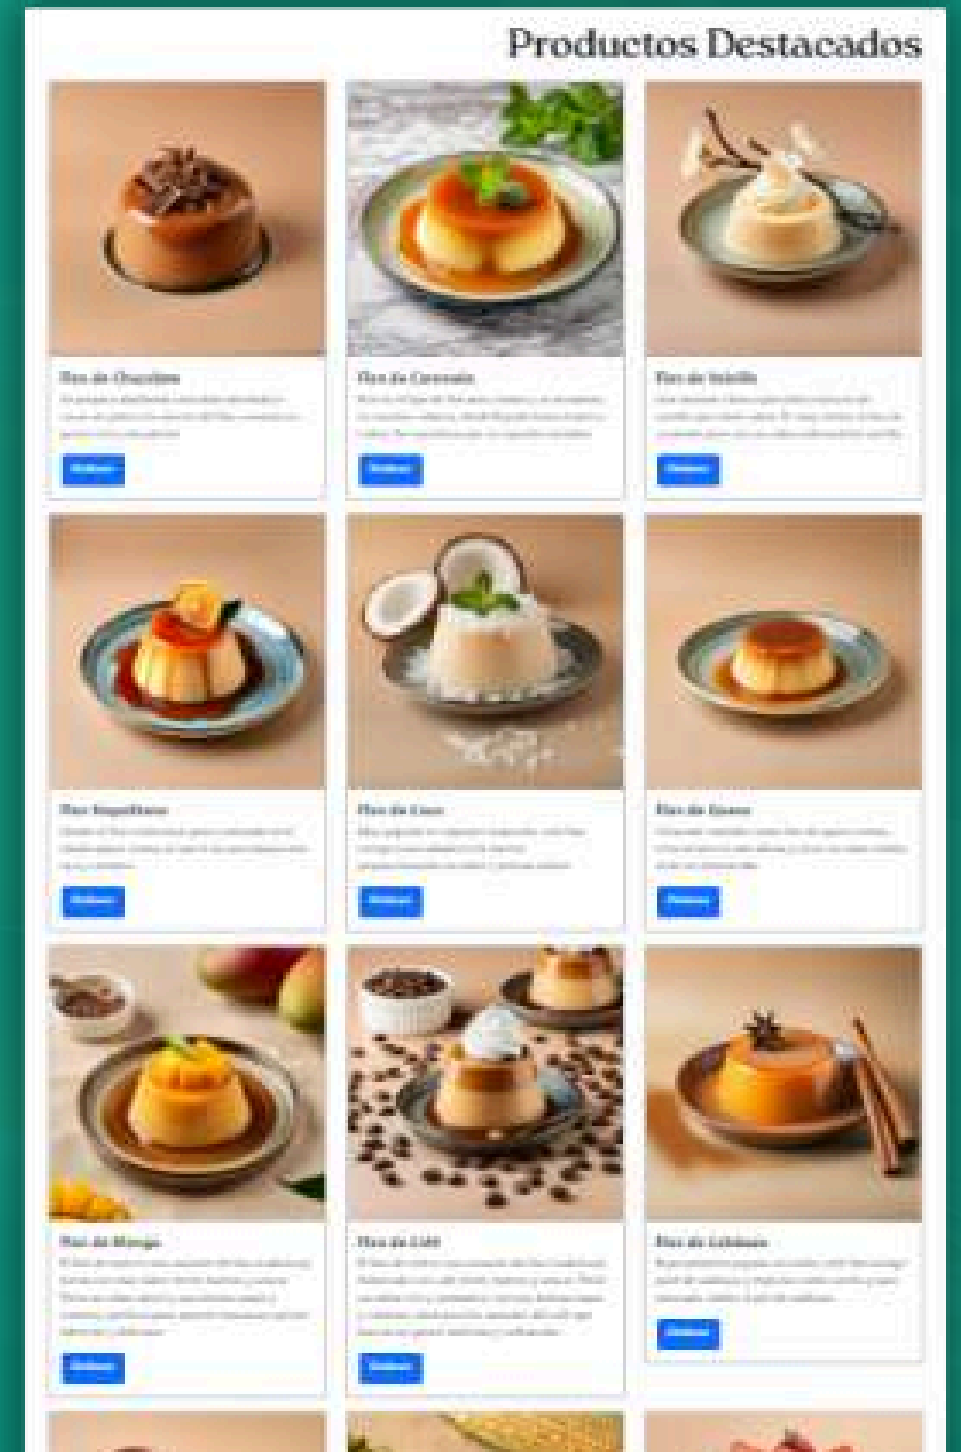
Productos Destacados

Flan de Chocolate

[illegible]

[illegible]

Flan de Caramelo

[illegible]

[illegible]

Flan de Vainilla

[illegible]

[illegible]

Flan Napolitano

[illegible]

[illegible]

Flan de Coco

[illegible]

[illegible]

Flan de Queso

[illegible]

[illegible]

Flan de Mango

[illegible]

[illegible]

Flan de Café

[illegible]

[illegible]

Flan de Calabaza

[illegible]

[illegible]